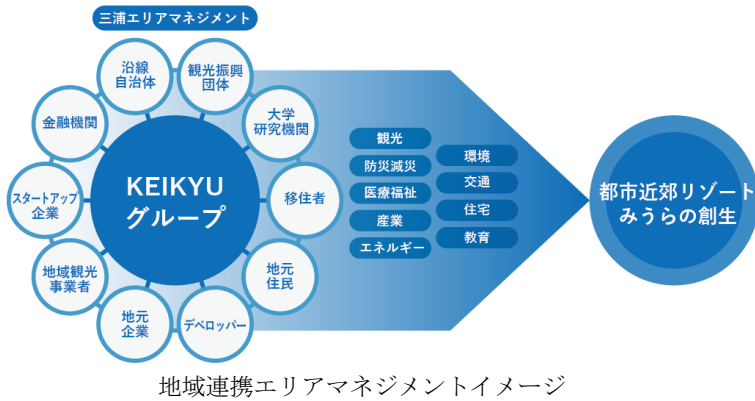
三浦エリアマネジメント

沿線自治体

観光振興団体

大学研究機関

移住者

地元住民

デベロッパー

地元企業

地域観光事業者

スタートアップ企業

金融機関

KEIKYU グループ

観光

防災減災

医療福祉

産業

エネルギー

環境

交通

住宅

教育

都市近郊リゾート みうらの創生

地域連携エリアマネジメントイメージ